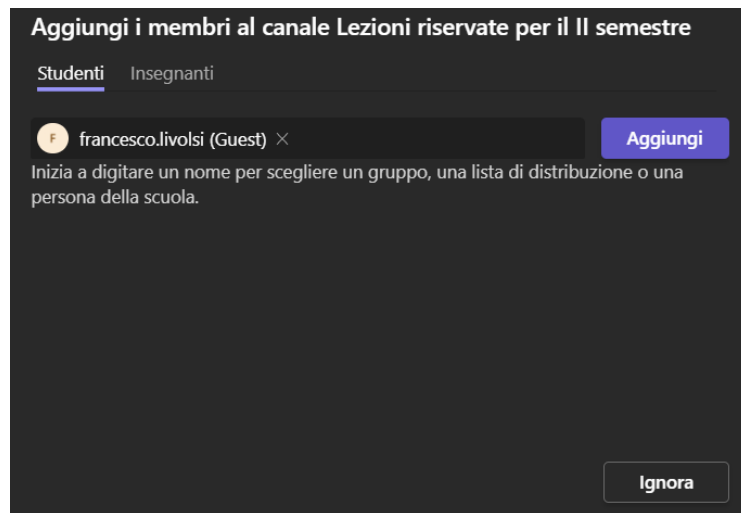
Aggiungi i membri al canale Lezioni riservate per il II semestre

Studenti Insegnanti

F francesco.livolsi (Guest) ×

Aggiungi

Inizia a digitare un nome per scegliere un gruppo, una lista di distribuzione o una persona della scuola.

Ignora